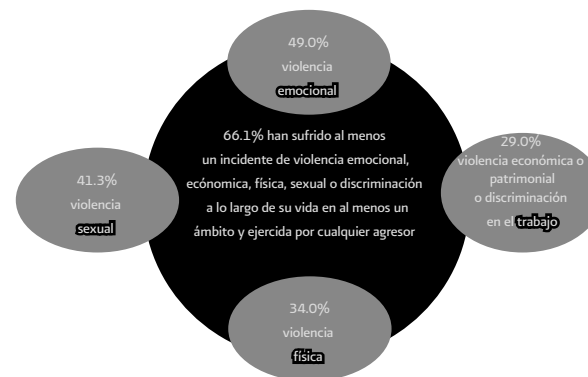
49.0%
violencia
emocional

66.1% han sufrido al menos un incidente de violencia emocional, ecónomica, física, sexual o discriminación a lo largo de su vida en al menos un ámbito y ejercida por cualquier agresor

41.3%
violencia
sexual

29.0%
violencia económica o patrimonial o discriminación en el trabajo

34.0%
violencia
física